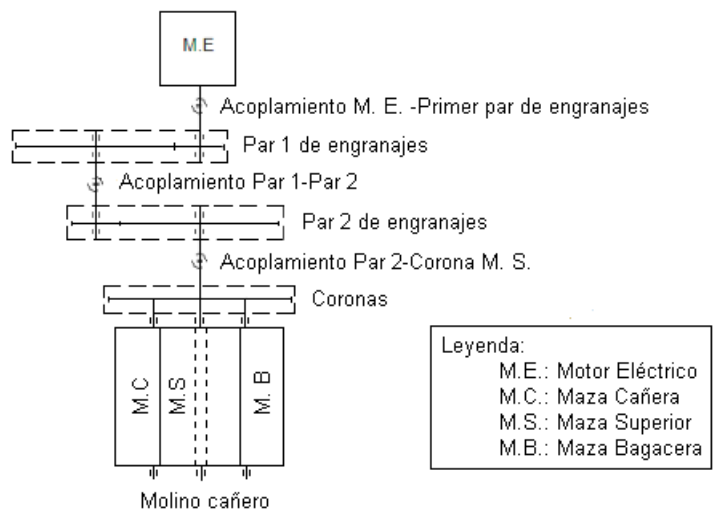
M.E

Acoplamiento M. E. -Primer par de engranajes

Par 1 de engranajes

Acoplamiento Par 1-Par 2

Par 2 de engranajes

Acoplamiento Par 2-Corona M. S.

Coronas

M.C

M.S

M. B

Molino cañero

Leyenda:
M.E.: Motor Eléctrico
M.C.: Maza Cañera
M.S.: Maza Superior
M.B.: Maza Bagacera